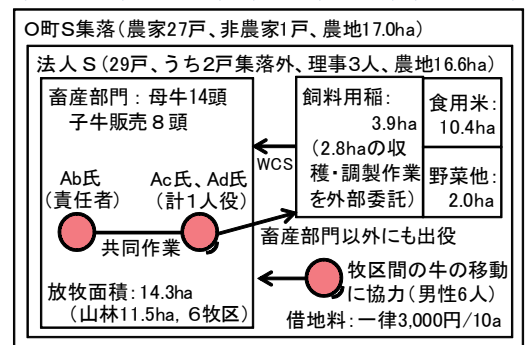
O町S集落（農家27戸、非農家1戸、農地17.0ha）

法人S（29戸、うち2戸集落外、理事3人、農地16.6ha）

畜産部門：母牛14頭
子牛販売８頭

Ab氏
（責任者）

Ac氏、Ad氏
（計1人役）

共同作業

放牧面積：14.3ha
（山林11.5ha，6牧区）

飼料用稲：
3.9ha
（2.8haの収穫・調製作業を外部委託）

WCS

食用米：
10.4ha

野菜他：
2.0ha

畜産部門以外にも出役

牧区間の牛の移動に協力（男性6人）

借地料：一律3,000円/10a